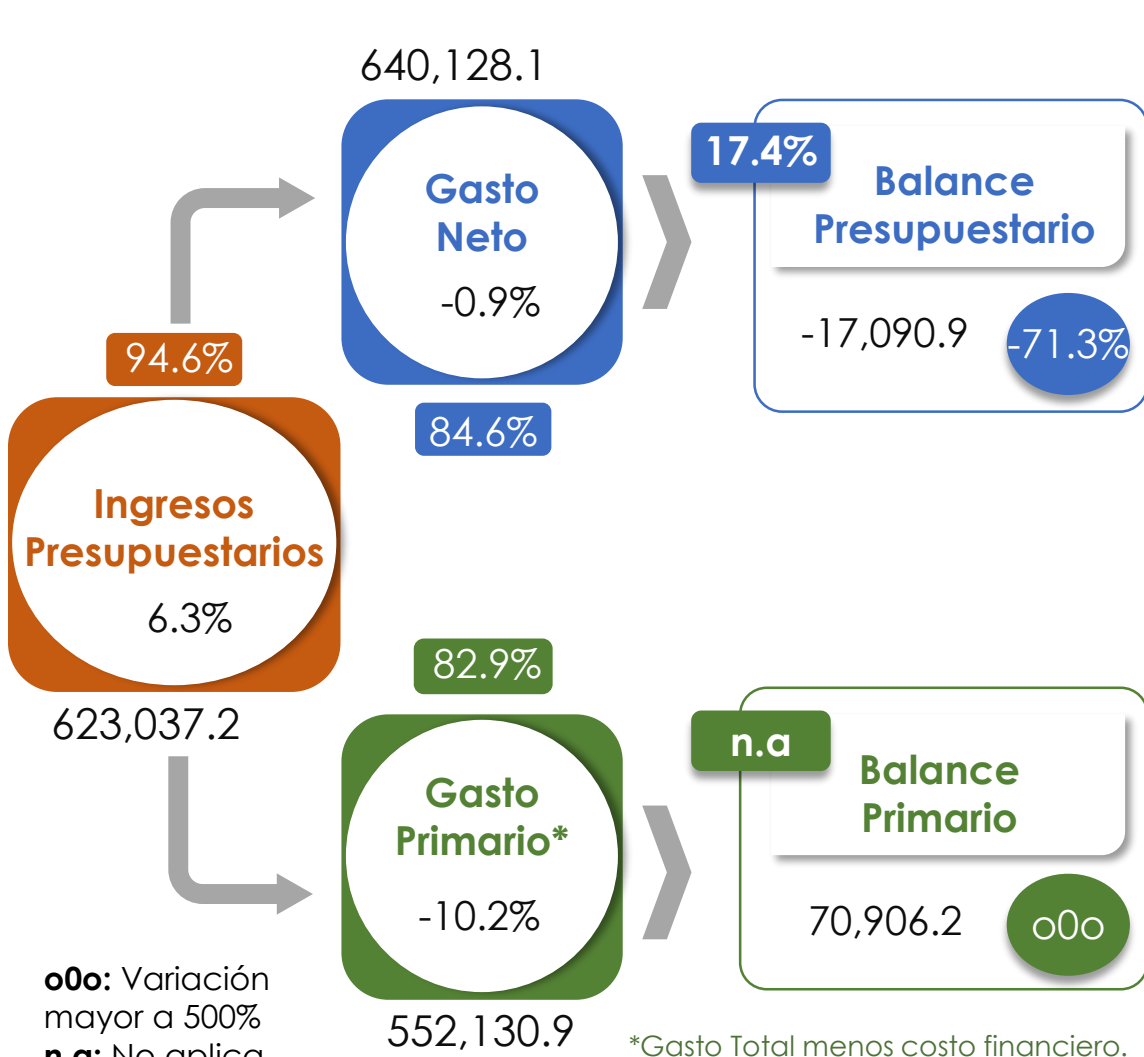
640,128.1

Gasto Neto

-0.9%

17.4%

Balance Presupuestario

-17,090.9

-71.3%

94.6%

84.6%

Ingresos Presupuestarios

6.3%

623,037.2

82.9%

Gasto Primario*

-10.2%

552,130.9

n.a

Balance Primario

70,906.2

o0o

**o0o:** Variación mayor a 500%

**n.a:** No aplica

*Gasto Total menos costo financiero.